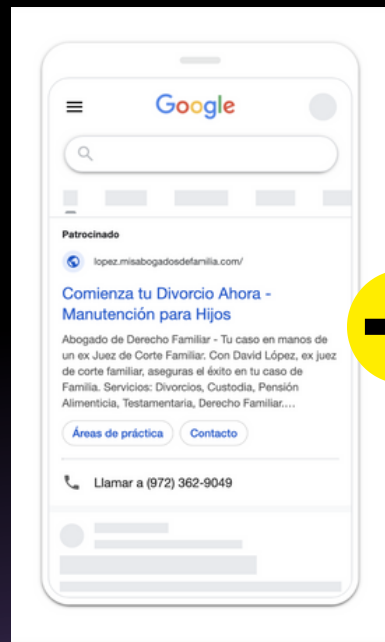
Google

Patrocinado

lopez.misabogadosdefamilia.com/

Comienza tu Divorcio Ahora - Manutención para Hijos

Abogado de Derecho Familiar - Tu caso en manos de un ex Juez de Corte Familiar. Con David López, ex juez de corte familiar, aseguras el éxito en tu caso de Familia. Servicios: Divorcios, Custodia, Pensión Alimenticia, Testamentaria, Derecho Familiar....

Áreas de práctica

Contacto

Llamar a (972) 362-9049